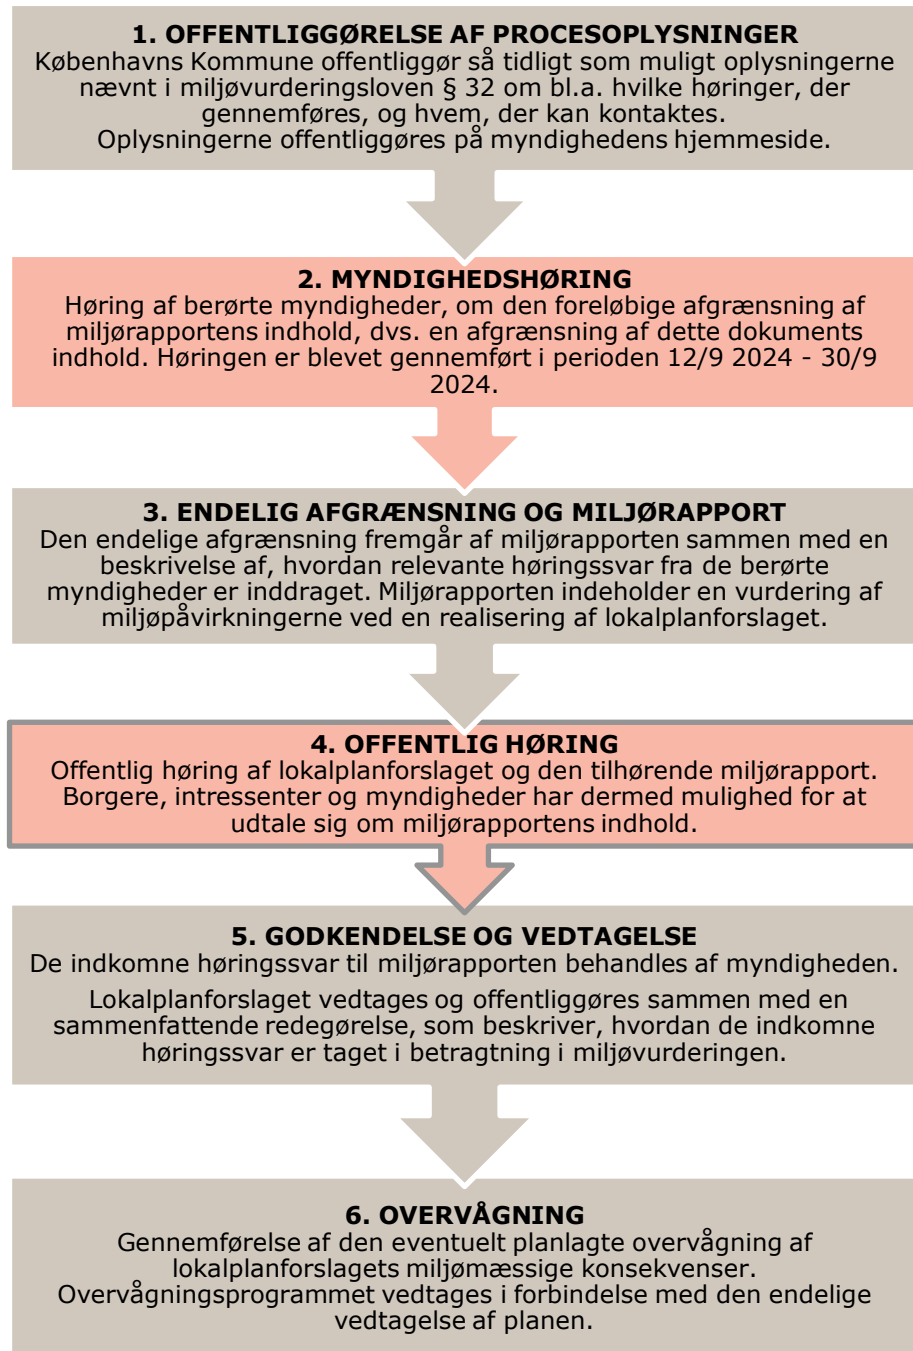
1. OFFENTLIGGØRELSE AF PROCESOPLYSNINGER
Københavns Kommune offentliggør så tidligt som muligt oplysningerne nævnt i miljøvurderingsloven § 32 om bl.a. hvilke høringer, der gennemføres, og hvem, der kan kontaktes.
Oplysningerne offentliggøres på myndighedens hjemmeside.

2. MYNDIGHEDSHØRING
Høring af berørte myndigheder, om den foreløbige afgrænsning af miljørapportens indhold, dvs. en afgrænsning af dette dokuments indhold. Høringen er blevet gennemført i perioden 12/9 2024 - 30/9 2024.

3. ENDELIG AFGRÆNSNING OG MILJØRAPPORT
Den endelige afgrænsning fremgår af miljørapporten sammen med en beskrivelse af, hvordan relevante høringssvar fra de berørte myndigheder er inddraget. Miljørapporten indeholder en vurdering af miljøpåvirkningerne ved en realisering af lokalplanforslaget.

4. OFFENTLIG HØRING
Offentlig høring af lokalplanforslaget og den tilhørende miljørapport. Borgere, intressenter og myndigheder har dermed mulighed for at udtale sig om miljørapportens indhold.

5. GODKENDELSE OG VEDTAGELSE
De indkomne høringssvar til miljørapporten behandles af myndigheden.

Lokalplanforslaget vedtages og offentliggøres sammen med en sammenfattende redegørelse, som beskriver, hvordan de indkomne høringssvar er taget i betragtning i miljøvurderingen.

6. OVERVÅGNING
Gennemførelse af den eventuelt planlagte overvågning af lokalplanforslagets miljømæssige konsekvenser.
Overvågningsprogrammet vedtages i forbindelse med den endelige vedtagelse af planen.